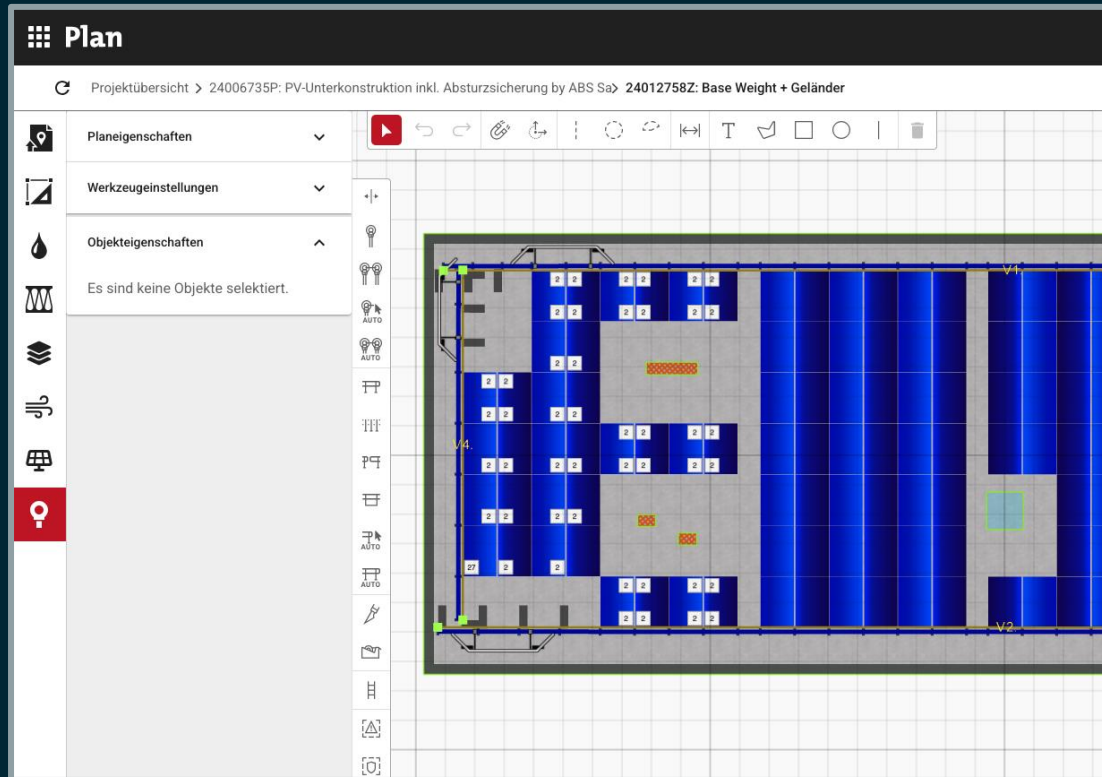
Plan

Projektübersicht > 24006735P: PV-Unterkonstruktion inkl. Absturzsicherung by ABS Sa> 24012758Z: Base Weight + Geländer

Planeigenschaften

Werkzeugeinstellungen

Objekteigenschaften

Es sind keine Objekte selektiert.

AUTO
AUTO
AUTO
AUTO

T

V1
V4
V2

2 2 2 2 2 2 2 2
2 2 2 2 2 2
2 2
2 2 2 2
2 2 2 2 2 2 2 2
2 2 2 2 2 2 2 2
2 2 2 2
27 2 2
2 2 2 2
2 2 2 2